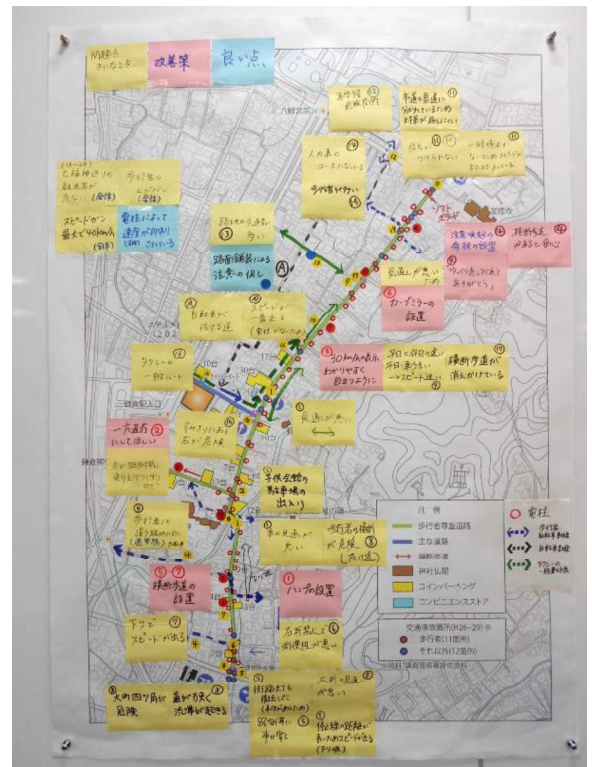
問題点 気になる点

改善策

良い点

歩行者の危険箇所

車道と歩道に分かれていない(?)時間が長い

凡例

歩行者等優先道路

主な道路

縁断歩道

神社仏閣

コインパーキング

コンビニエンスストア

交通事故箇所(H26~29)

歩行者(11箇所)

それ以外(12箇所)

電柱

歩行者 自転車の動線

タクシーの動線

人が多くて歩行者が狭い

注意喚起の看板の設置

移動歩道があると安心

路面標識による注意の促し

カーブミラーの設置

30km/hの表示 わかりやすく目立つように

歩道と車道の区別がわかりにくい

緑帯歩道が消えかけている

自転車が通行

タクシーの一時待機

一方通行にしてほしい

スピードガン最大で40km/h

電柱によって通行が制限されている

子供会館の駐車場の出入り

緑帯歩道の設置

下り坂でスピードが出る

ハンプの設置

右折車による危険がある

大めの曲り角が急で事故が起きそう危険

街路樹の状況

駐車車両が邪魔

佐藤の距離が長いためスピードが出る(下り坂)

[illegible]